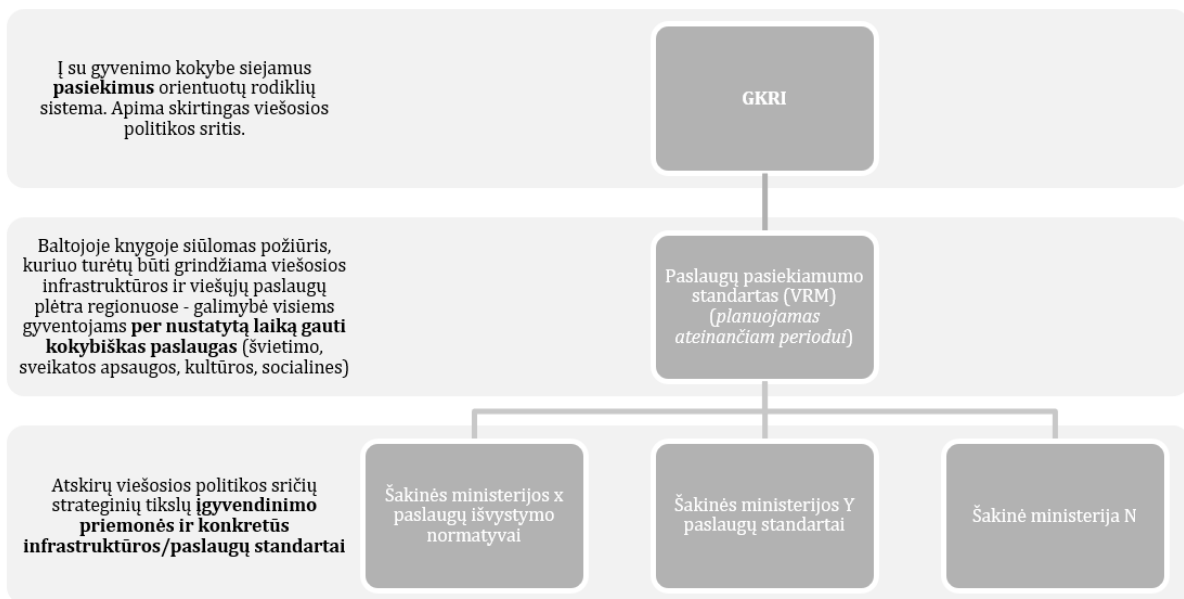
Į su gyvenimo kokybe siejamus **pasiekimus** orientuotų rodiklių sistema. Apima skirtingas viešosios politikos sritis.

GKRI

Baltojoje knygoje siūlomas požiūris, kuriuo turėtų būti grindžiama viešosios infrastruktūros ir viešųjų paslaugų plėtra regionuose - galimybė visiems gyventojams **per nustatytą laiką gauti kokybiškas paslaugas** (švietimo, sveikatos apsaugos, kultūros, socialines)

Paslaugų pasiekiamumo standartas (VRM) (*planuojamas ateinančiam periodui*)

Atskirų viešosios politikos sričių strateginių tikslų **įgyvendinimo priemonės ir konkretūs infrastruktūros/paslaugų standartai**

Šakinės ministerijos x paslaugų išvystymo normatyvai

Šakinės ministerijos Y paslaugų standartai

Šakinė ministerija N